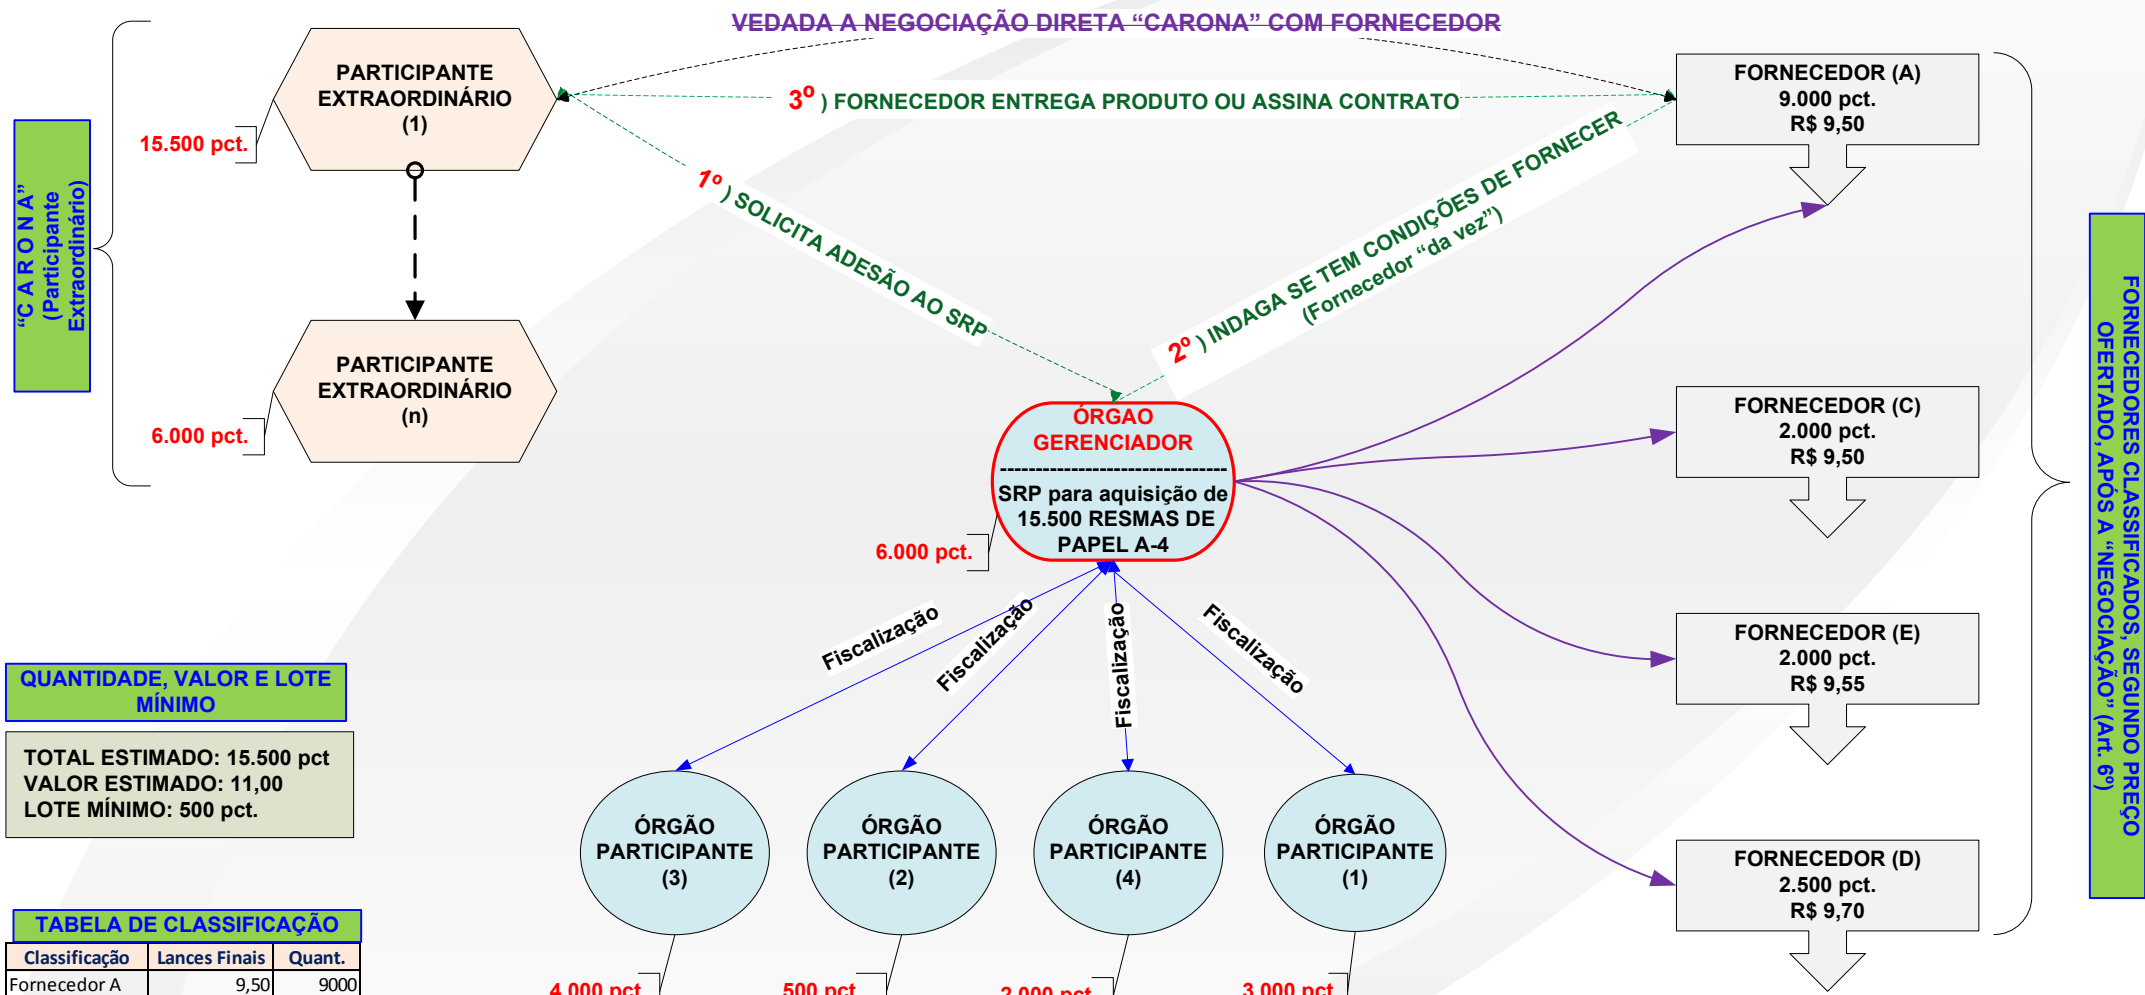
VEDADA A NEGOCIAÇÃO DIRETA "CARONA" COM FORNECEDOR

"C A R O N A" (Participante Extraordinário)

PARTICIPANTE EXTRAORDINÁRIO (1)

15.500 pct.

PARTICIPANTE EXTRAORDINÁRIO (n)

6.000 pct.

$3^o$ ) FORNECEDOR ENTREGA PRODUTO OU ASSINA CONTRATO

$1^o$ ) SOLICITA ADESÃO AO SRP

$2^o$ ) INDAGA SE TEM CONDIÇÕES DE FORNECER (Fornecedor "da vez")

FORNECEDOR (A)
9.000 pct.
R$ 9,50

FORNECEDOR (C)
2.000 pct.
R$ 9,50

FORNECEDOR (E)
2.000 pct.
R$ 9,55

FORNECEDOR (D)
2.500 pct.
R$ 9,70

FORNECEDORES CLASSIFICADOS, SEGUNDO PREÇO OFERTADO, APÓS A "NEGOCIAÇÃO" (Art. 6º)

ÓRGAO GERENCIADOR
------------------------------
SRP para aquisição de 15.500 RESMAS DE PAPEL A-4

6.000 pct.

Fiscalização

Fiscalização

Fiscalização

Fiscalização

QUANTIDADE, VALOR E LOTE MÍNIMO

TOTAL ESTIMADO: 15.500 pct
VALOR ESTIMADO: 11,00
LOTE MÍNIMO: 500 pct.

ÓRGÃO PARTICIPANTE (3)

ÓRGÃO PARTICIPANTE (2)

ÓRGÃO PARTICIPANTE (4)

ÓRGÃO PARTICIPANTE (1)

TABELA DE CLASSIFICAÇÃO

| Classificação | Lances Finais | Quant. |
|---|---|---|
| Fornecedor A | 9,50 | 9000 |

4.000 pct.

500 pct.

2.000 pct.

3.000 pct.